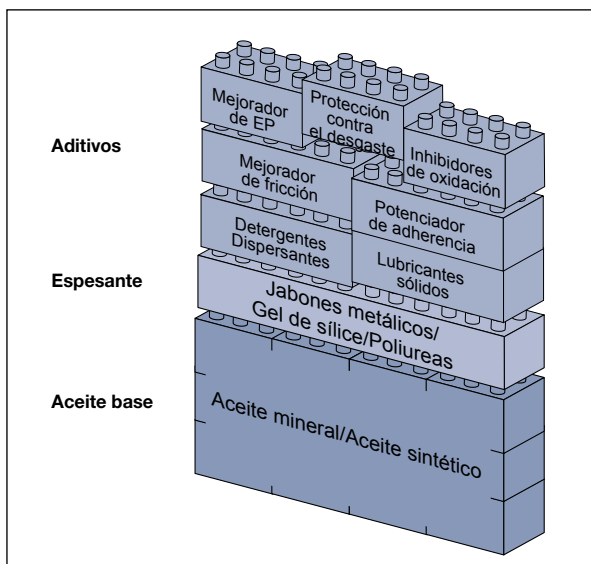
Aditivos

Mejorador de EP

Protección contra el desgaste

Inhibidores de oxidación

Mejorador de fricción

Potenciador de adherencia

Detergentes Dispersantes

Lubricantes sólidos

Espesante

Jabones metálicos/ Gel de sílice/Poliureas

Aceite base

Aceite mineral/Aceite sintético